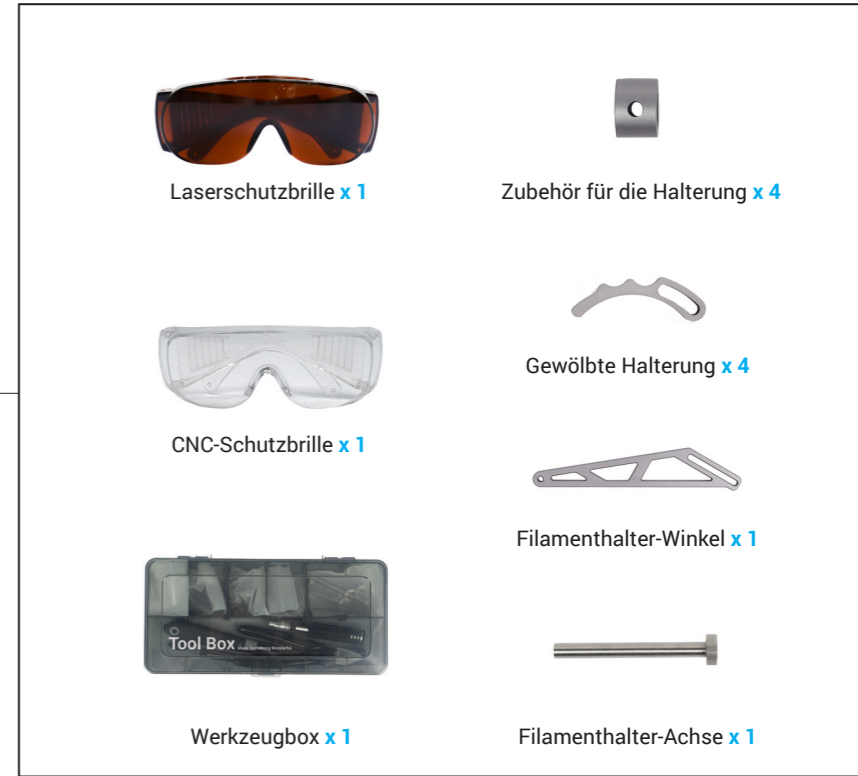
Laserschutzbrille x 1

Zubehör für die Halterung x 4

Gewölbte Halterung x 4

CNC-Schutzbrille x 1

Filamenthalter-Winkel x 1

Tool Box Make Something Wonderful

Werkzeugbox x 1

Filamenthalter-Achse x 1